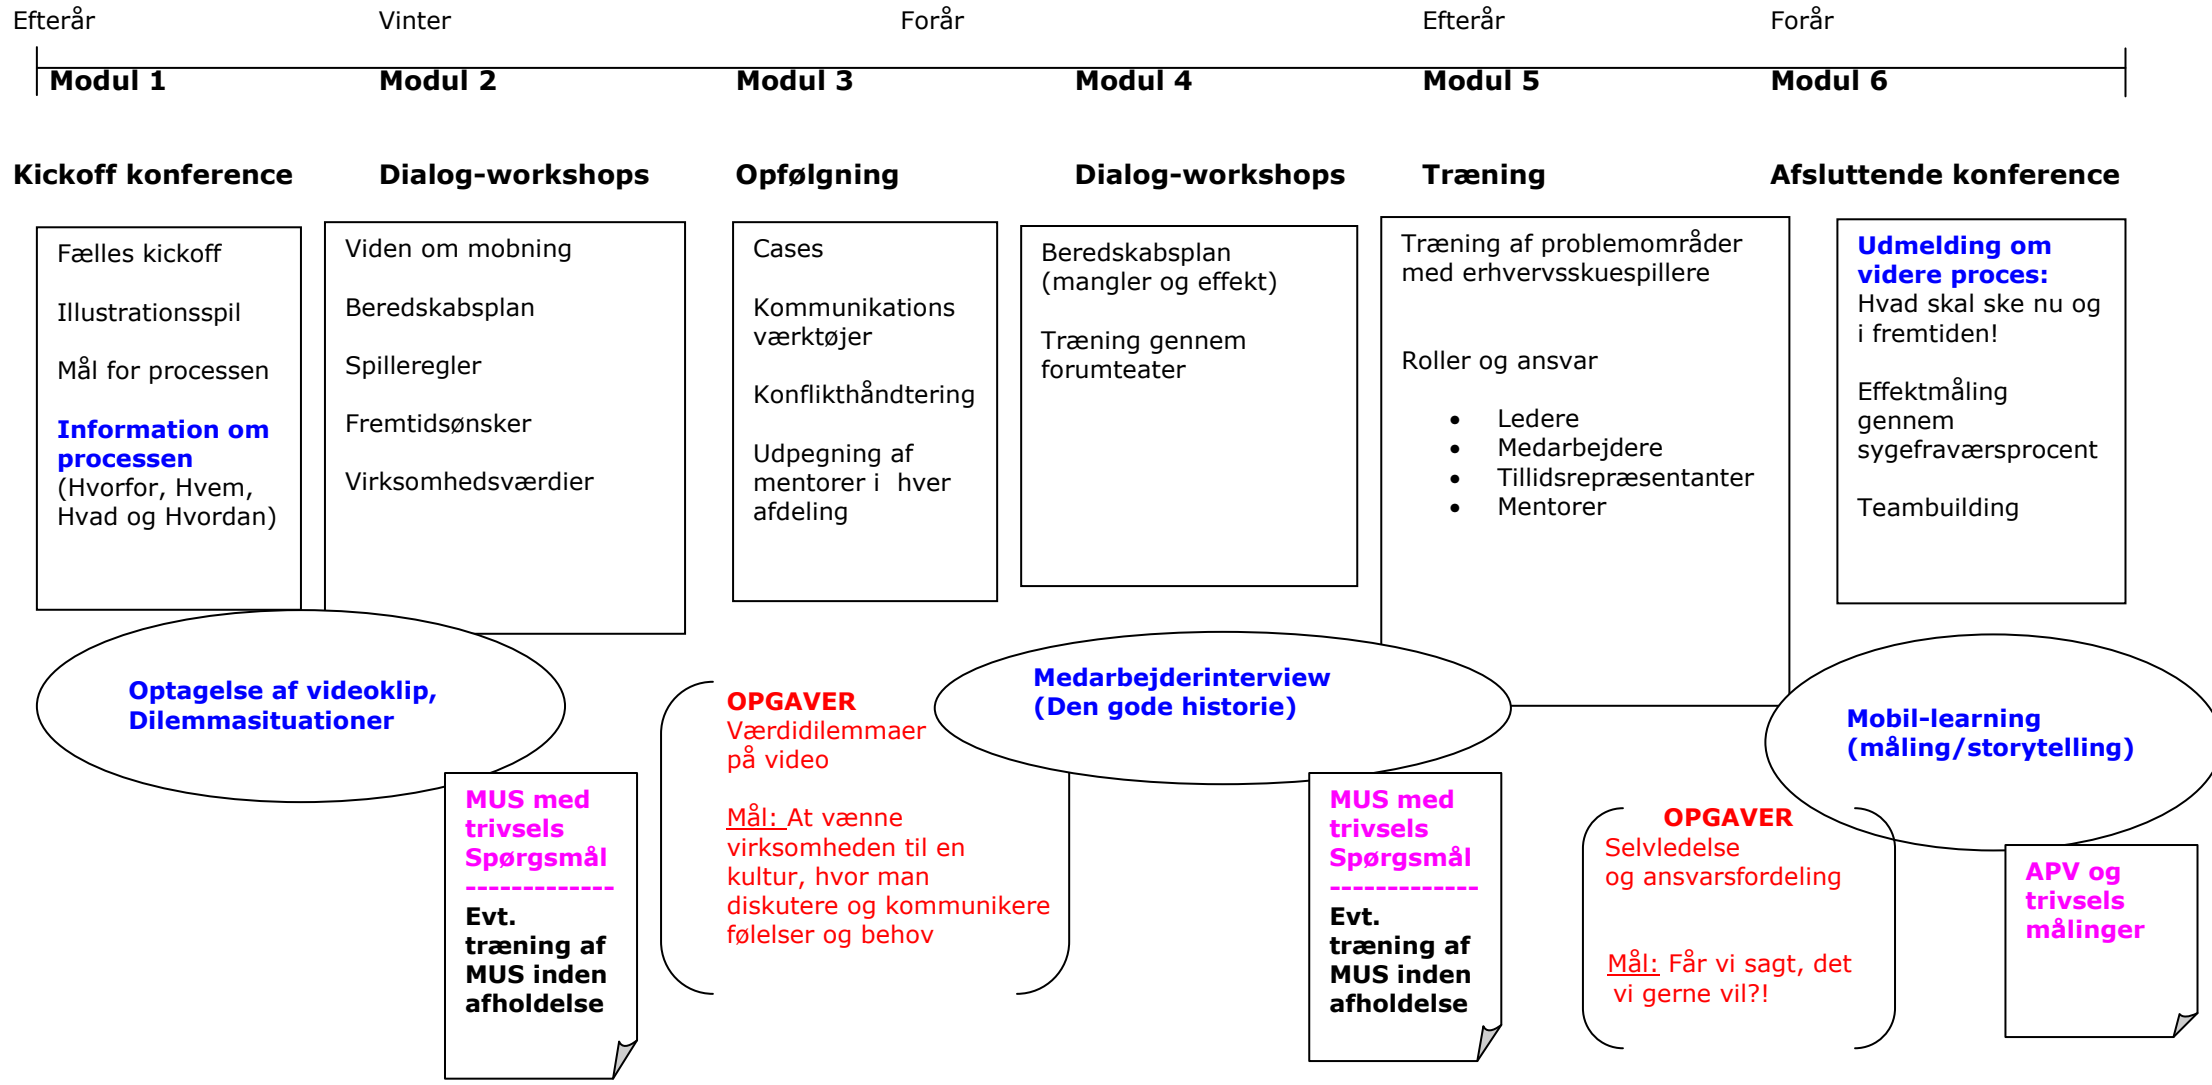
Efterår Vinter Forår Efterår Forår

Modul 1 Modul 2 Modul 3 Modul 4 Modul 5 Modul 6

Kickoff konference

Fælles kickoff

Illustrationsspil

Mål for processen

Information om processen (Hvorfor, Hvem, Hvad og Hvordan)

Dialog-workshops

Viden om mobning

Beredskabsplan

Spilleregler

Fremtidsønsker

Virksomhedsværdier

Opfølgning

Cases

Kommunikations værktøjer

Konflikthåndtering

Udpegning af mentorer i hver afdeling

Dialog-workshops

Beredskabsplan (mangler og effekt)

Træning gennem forumteater

Træning

Træning af problemområder med erhvervsskuespillere

Roller og ansvar

- Ledere
- Medarbejdere
- Tillidsrepræsentanter
- Mentorer

Afsluttende konference

Udmelding om videre proces:
Hvad skal ske nu og i fremtiden!

Effektmåling gennem sygefraværsprocent

Teambuilding

Optagelse af videoklip, Dilemmasituationer

MUS med trivsels Spørgsmål
-------------
Evt. træning af MUS inden afholdelse

OPGAVER
Værdidilemmaer på video

Mål: At vænne virksomheden til en kultur, hvor man diskutere og kommunikere følelser og behov

Medarbejderinterview (Den gode historie)

MUS med trivsels Spørgsmål
-------------
Evt. træning af MUS inden afholdelse

OPGAVER
Selvledelse og ansvarsfordeling

Mål: Får vi sagt, det vi gerne vil?!

Mobil-learning (måling/storytelling)

APV og trivsels målinger